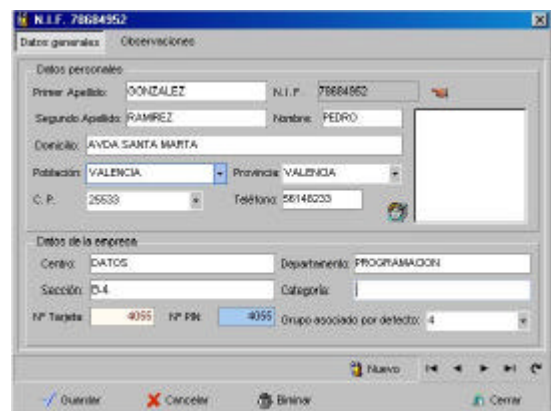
N.I.F. 78684952

Datos generales
Observaciones

Datos personales

Primer Apellido: GONZALEZ
N.I.F. 78684952

Segundo Apellido: RAMIREZ
Nombre: PEDRO

Domicilio: AVDA SANTA MARTA

Población: VALENCIA
Provincia: VALENCIA

C. P. 25533
Teléfono: 56148233

Datos de la empresa

Centro: DATOS
Departamento: PROGRAMACION

Sección: B-4
Categoría:

Nº Tarjeta: 4055
Nº PIN: 4055
Grupo asociado por defecto: 4

Nuevo

Guardar
Cancelar
Eliminar
Cerrar